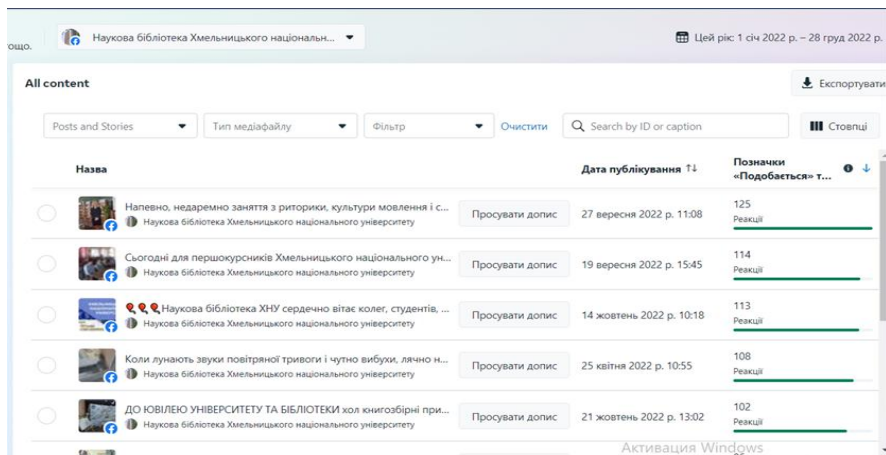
ощо. Наукова бібліотека Хмельницького національн... ▾

Цей рік: 1 січ 2022 р. – 28 груд 2022 р.

All content

Експортувати

Posts and Stories ▾ | Тип медіафайлу ▾ | Фільтр ▾ | Очистити | Search by ID or caption | Стовпці

| Назва | | Дата публікування | Позначки «Подобається» т... |
|---|---|---|---|
| Напевно, недаремно заняття з риторики, культури мовлення і с... Наукова бібліотека Хмельницького національного університету | Просувати допис | 27 вересня 2022 р. 11:08 | 125 Реакції |
| Сьогодні для першокурсників Хмельницького національного ун... Наукова бібліотека Хмельницького національного університету | Просувати допис | 19 вересня 2022 р. 15:45 | 114 Реакції |
| Наукова бібліотека ХНУ сердечно вітає колег, студентів, ... Наукова бібліотека Хмельницького національного університету | Просувати допис | 14 жовтень 2022 р. 10:18 | 113 Реакції |
| Коли лунають звуки повітряної тривоги і чутно вибухи, лячно н... Наукова бібліотека Хмельницького національного університету | Просувати допис | 25 квітня 2022 р. 10:55 | 108 Реакції |
| ДО ЮВІЛЕЮ УНІВЕРСИТЕТУ ТА БІБЛІОТЕКИ хол книгозбірні при... Наукова бібліотека Хмельницького національного університету | Просувати допис | 21 жовтень 2022 р. 13:02 | 102 Реакції |

Активация Windows